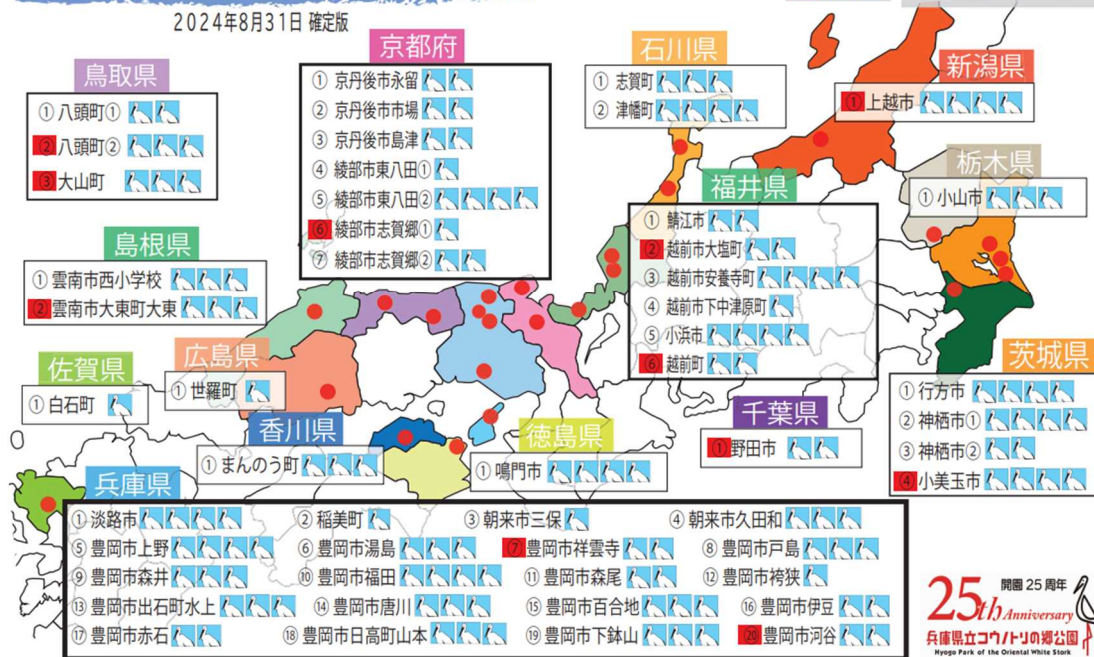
2024年8月31日 確定版

鳥取県
① 八頭町①
② 八頭町②
③ 大山町

京都府
① 京丹後市永留
② 京丹後市市場
③ 京丹後市島津
④ 綾部市東八田①
⑤ 綾部市東八田②
⑥ 綾部市志賀郷①
⑦ 綾部市志賀郷②

石川県
① 志賀町
② 津幡町

新潟県
① 上越市

栃木県
① 小山市

島根県
① 雲南市西小学校
② 雲南市大東町大東

福井県
① 鯖江市
② 越前市大塩町
③ 越前市安養寺町
④ 越前市下中津原町
⑤ 小浜市
⑥ 越前町

佐賀県
① 白石町

広島県
① 世羅町

香川県
① まんのう町

徳島県
① 鳴門市

千葉県
① 野田市

茨城県
① 行方市
② 神栖市①
③ 神栖市②
④ 小美玉市

兵庫県
① 淡路市
② 稲美町
③ 朝来市三保
④ 朝来市久田和
⑤ 豊岡市上野
⑥ 豊岡市湯島
⑦ 豊岡市祥雲寺
⑧ 豊岡市戸島
⑨ 豊岡市森井
⑩ 豊岡市福田
⑪ 豊岡市森尾
⑫ 豊岡市袴狭
⑬ 豊岡市出石町水上
⑭ 豊岡市唐川
⑮ 豊岡市百合地
⑯ 豊岡市伊豆
⑰ 豊岡市赤石
⑱ 豊岡市日高町山本
⑲ 豊岡市下鉢山
⑳ 豊岡市河谷

開園25周年
25th Anniversary
兵庫県立コウノトリの郷公園
Hyogo Park of the Oriental White Stork